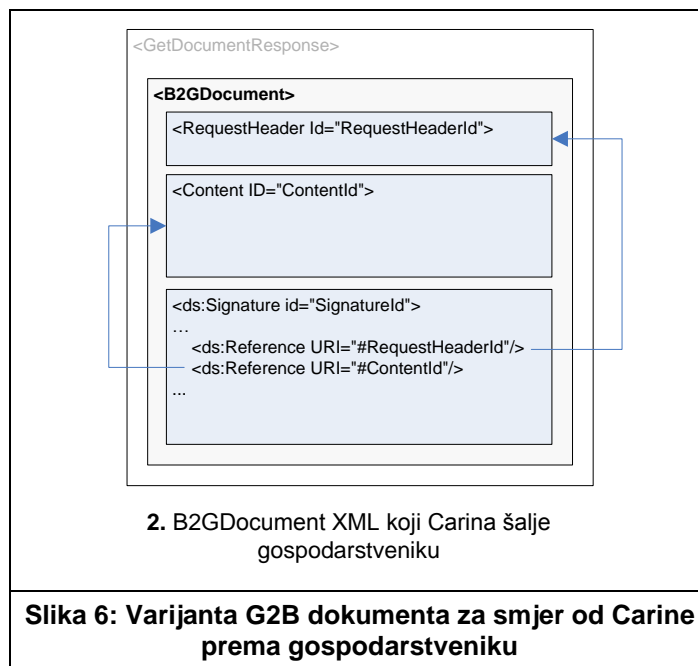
<GetDocumentResponse>

<B2GDocument>

<RequestHeader Id="RequestHeaderId">

<Content ID="ContentId">

<ds:Signature id="SignatureId">
…
<ds:Reference URI="#RequestHeaderId"/>
<ds:Reference URI="#ContentId"/>
...

**2.** B2GDocument XML koji Carina šalje gospodarstveniku

**Slika 6: Varijanta G2B dokumenta za smjer od Carine prema gospodarstveniku**